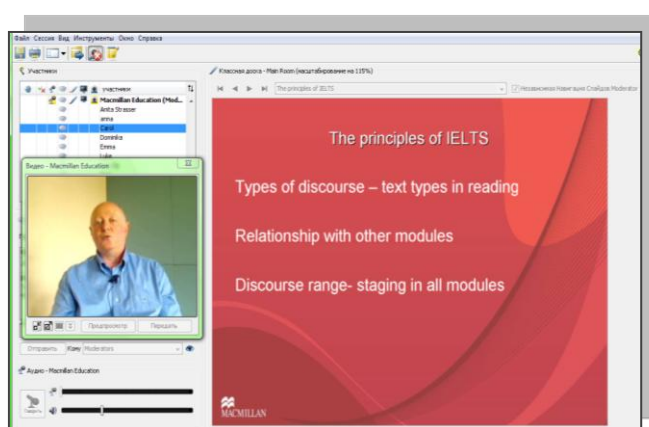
Файл Сессия Вид Инструменты Окно Справка

Участники

участники
Macmillan Education (Mod...
Anita Strasser
anna
Carol
Dominika
Emma
Julie

Видео - Macmillan Education

Предпросмотр
Передать

Отправить
Кому
Moderators

Аудио - Macmillan Education

Говорить

Классная доска - Main Room (масштабирование на 115%)

The principles of IELTS

Независимая Навигация Слайдов Moderator

The principles of IELTS

Types of discourse – text types in reading

Relationship with other modules

Discourse range- staging in all modules

MACMILLAN